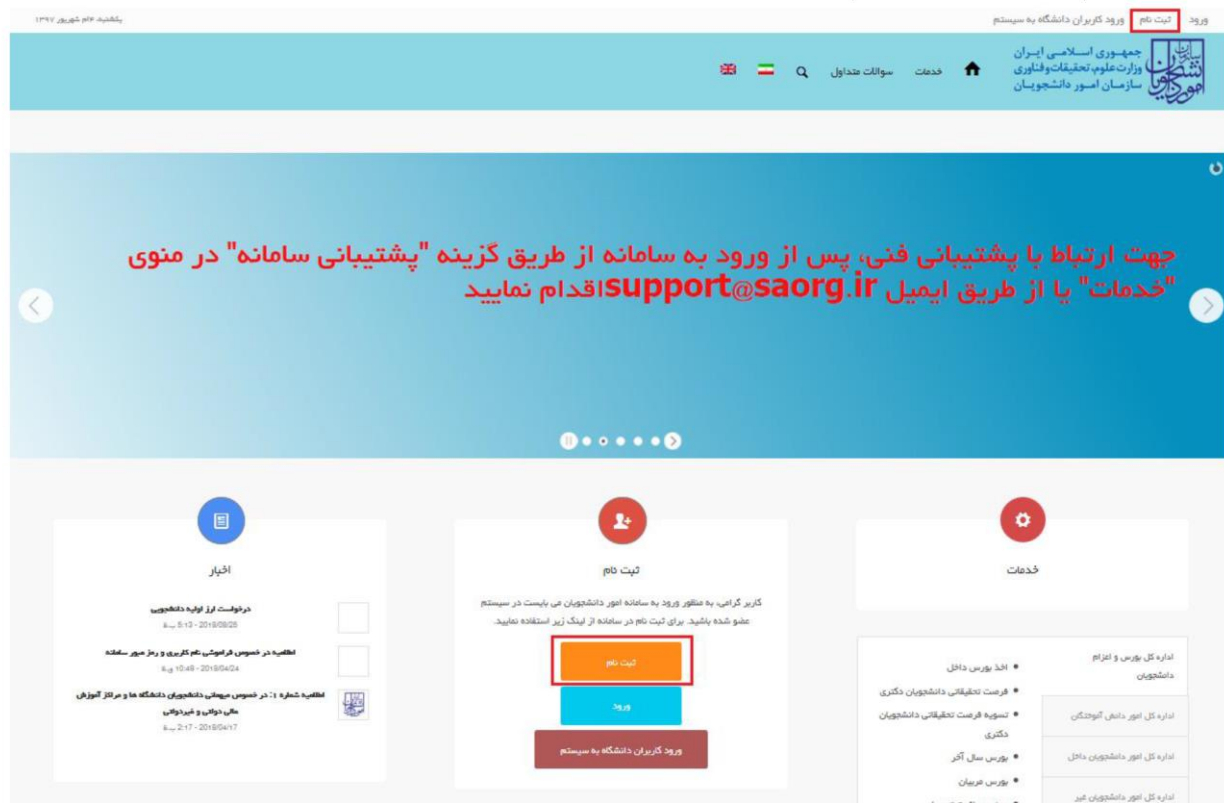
ورود | ثبت نام | ورود کاربران دانشگاه به سیستم

یکشنبه ۲۶ ام شهریور ۱۳۹۷

جمهوری اسلامی ایران
وزارت علوم، تحقیقات و فناوری
سازمان امور دانشجویان

خدمات | سوالات متداول

جهت ارتباط با پشتیبانی فنی، پس از ورود به سامانه از طریق گزینه "پشتیبانی سامانه" در منوی "خدمات" یا از طریق ایمیل support@saorg.irاقدام نمایید

خدمات

اداره کل بورس و اعزام دانشجویان
• اخذ بورس داخل
• فرصت تحقیقاتی دانشجویان دکتری
• تسویه فرصت تحقیقاتی دانشجویان دکتری
• بورس سال آخر
• بورس مربیان

اداره کل امور دانش آموختگان
اداره کل امور دانشجویان داخل
اداره کل امور دانشجویان غیر

ثبت نام

کاربر گرامی، به منظور ورود به سامانه امور دانشجویان می بایست در سیستم عضو شده باشید. برای ثبت نام در سامانه از لینک زیر استفاده نمایید.

ثبت نام
ورود
ورود کاربران دانشگاه به سیستم

اخبار

درخواست ارز اولیه دانشجویی
5:13 - 2018/08/25 ب.ظ

اطلاعیه در خصوص فراموشی نام کاربری و رمز عبور سامانه
10:49 - 2018/04/24 ق.ظ

اطلاعیه شماره ۱: در خصوص میهمانی دانشجویان دانشگاه ها و مراکز آموزش عالی دولتی و غیردولتی
2:17 - 2018/04/17 ب.ظ